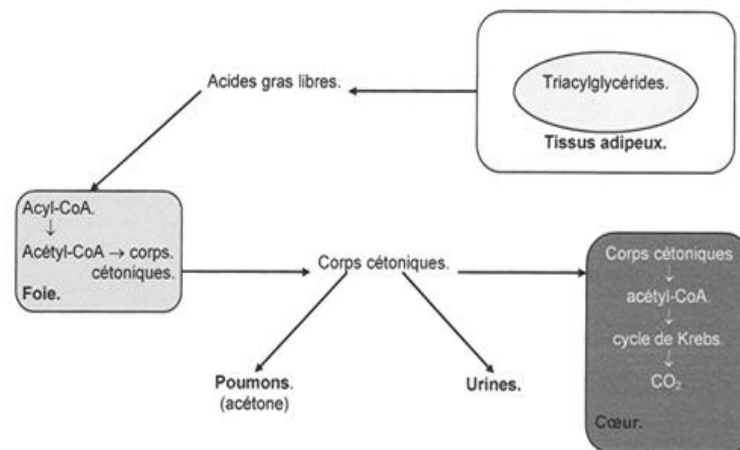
Triacylglycérides.

Tissus adipeux.

Acides gras libres.

Acyl-CoA.
↓
Acétyl-CoA → corps. cétoniques.
Foie.

Corps cétoniques.

Corps cétoniques
↓
acétyl-CoA.
↓
cycle de Krebs.
↓
$CO_2$
Cœur.

Poumons.
(acétone)

Urines.